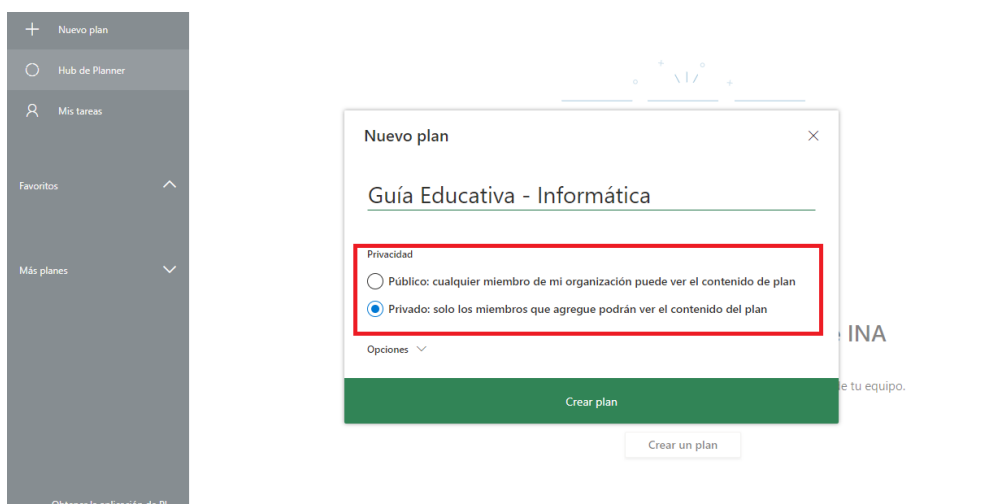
Nuevo plan
Hub de Planner
Mis tareas
Favoritos
Más planes

Nuevo plan
×
Guía Educativa - Informática
Privacidad
Público: cualquier miembro de mi organización puede ver el contenido de plan
Privado: solo los miembros que agregue podrán ver el contenido del plan
Opciones
Crear plan

e INA
e tu equipo.
Crear un plan

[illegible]